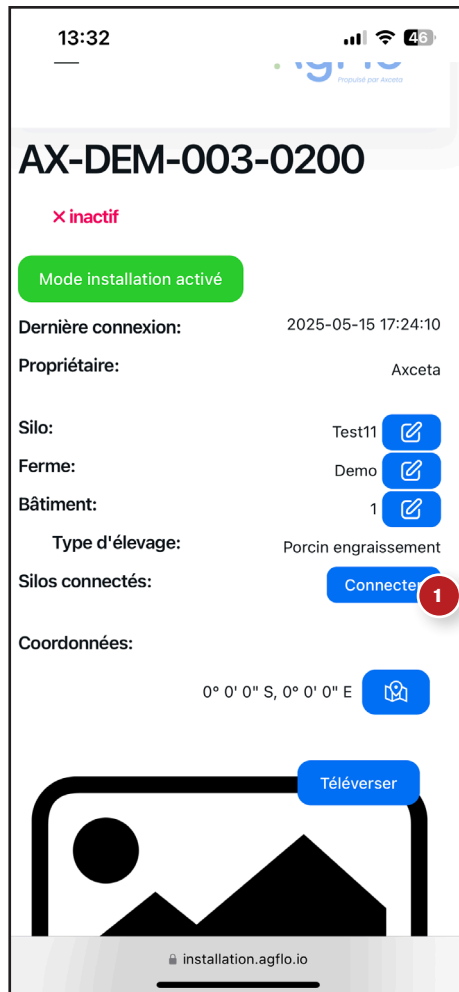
13:32

46

Propulsé par Axceta

AX-DEM-003-0200

× inactif

Mode installation activé

Dernière connexion: 2025-05-15 17:24:10

Propriétaire: Axceta

Silo: Test11

Ferme: Demo

Bâtiment: 1

Type d'élevage: Porcin engraissement

Silos connectés: Connecter

1

Coordonnées:

0° 0' 0" S, 0° 0' 0" E

Téléverser

installation.agflo.io